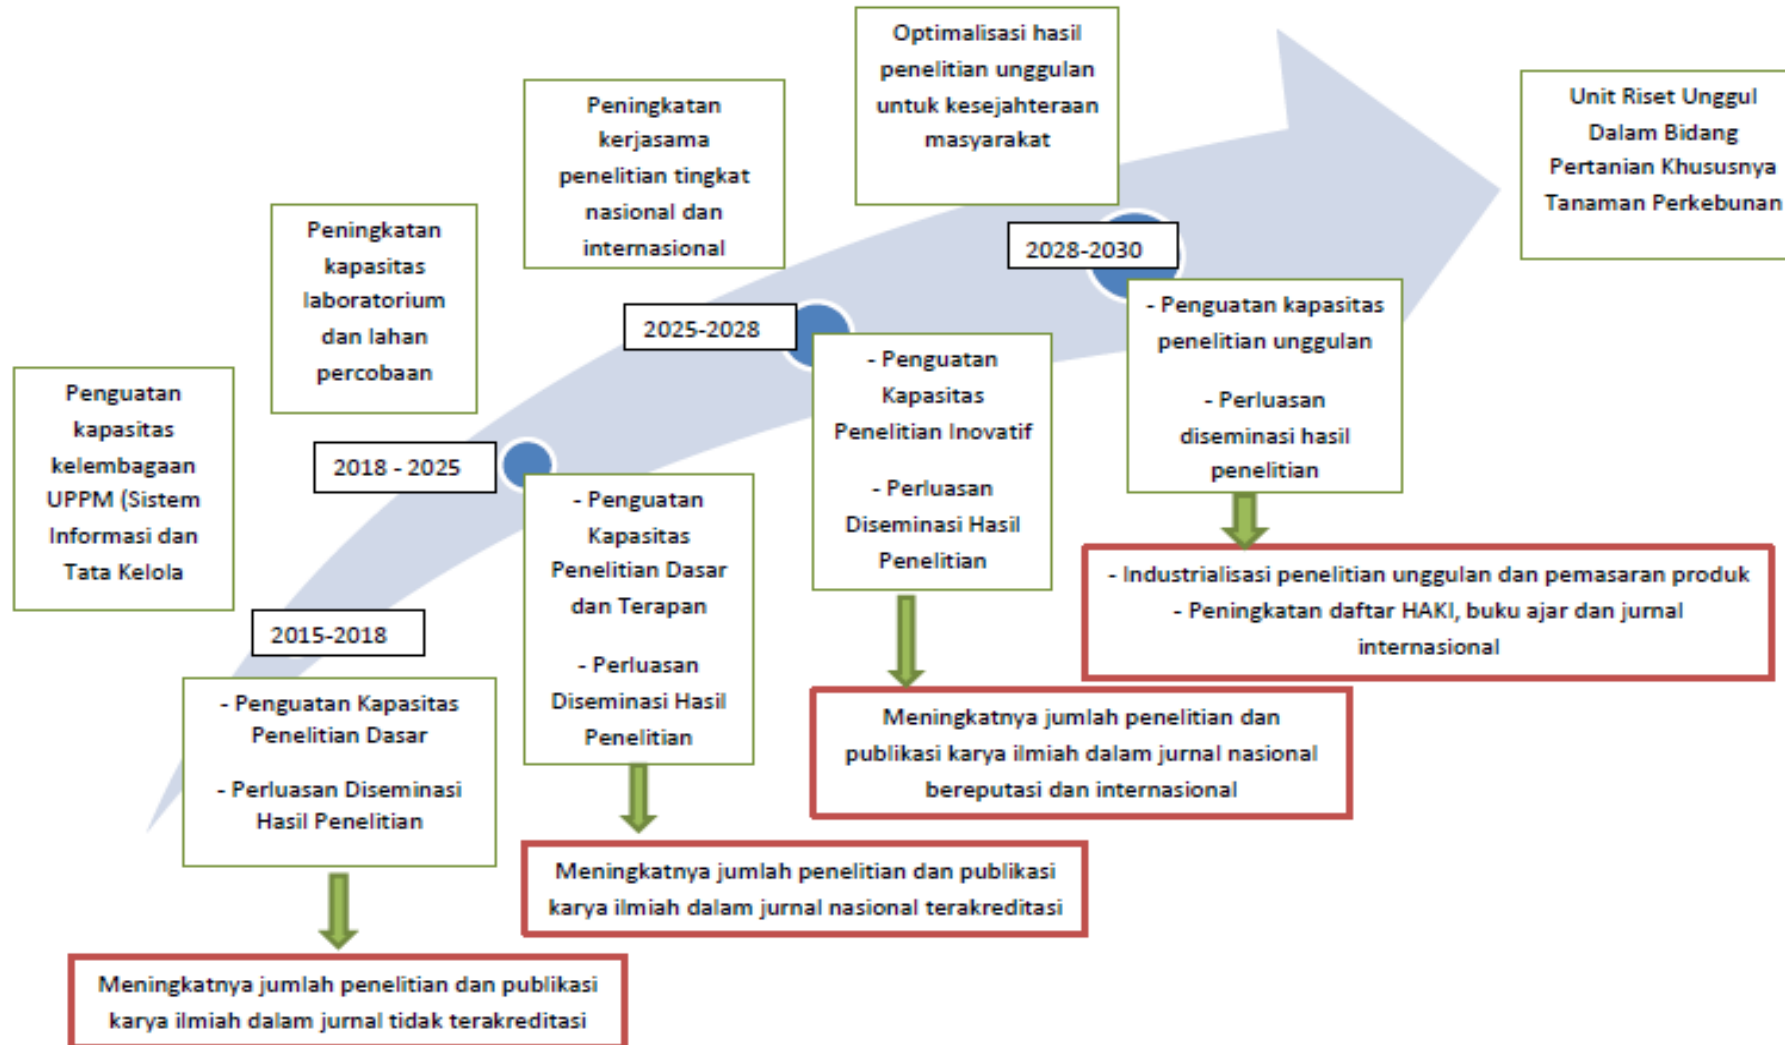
Penguatan kapasitas kelembagaan UPPM (Sistem Informasi dan Tata Kelola

2015-2018

- Penguatan Kapasitas Penelitian Dasar

- Perluasan Diseminasi Hasil Penelitian

Meningkatnya jumlah penelitian dan publikasi karya ilmiah dalam jurnal tidak terakreditasi

Peningkatan kapasitas laboratorium dan lahan percobaan

2018 - 2025

- Penguatan Kapasitas Penelitian Dasar dan Terapan

- Perluasan Diseminasi Hasil Penelitian

Meningkatnya jumlah penelitian dan publikasi karya ilmiah dalam jurnal nasional terakreditasi

Peningkatan kerjasama penelitian tingkat nasional dan internasional

2025-2028

- Penguatan Kapasitas Penelitian Inovatif

- Perluasan Diseminasi Hasil Penelitian

Meningkatnya jumlah penelitian dan publikasi karya ilmiah dalam jurnal nasional bereputasi dan internasional

Optimalisasi hasil penelitian unggulan untuk kesejahteraan masyarakat

2028-2030

- Penguatan kapasitas penelitian unggulan

- Perluasan diseminasi hasil penelitian

- Industrialisasi penelitian unggulan dan pemasaran produk
- Peningkatan daftar HAKI, buku ajar dan jurnal internasional

Unit Riset Unggul Dalam Bidang Pertanian Khususnya Tanaman Perkebunan